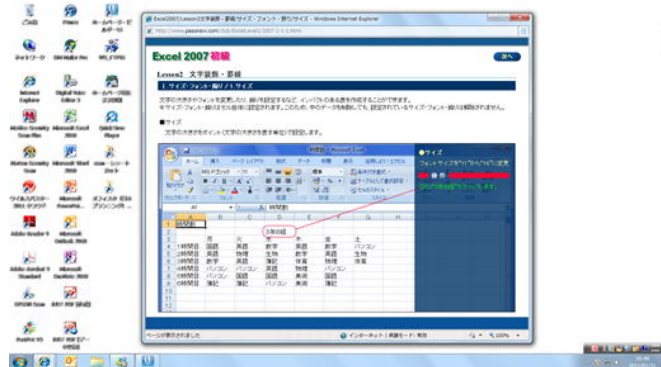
Excel2007/Lesson2文字装飾・罫線/サイズ・フォント・揃り/サイズ - Windows Internet Explorer

Excel 2007 初級

次へ

Lesson2 文字装飾・罫線

1. サイズ・フォント・揃り / 1. サイズ

■サイズ

●サイズ

時間割 - Microsoft Excel

ホーム

挿入

ページ レイアウト

数式

データ

校閲

表示

MS Pゴシック

標準

A1

時間割

3年B組

1時間目

国語

英語

数学

2時間目

物理

生物

3時間目

体育

4時間目

パソコン

5時間目

6時間目

美術

ページが表示されました

インターネット | 保護モード: 有効

100%